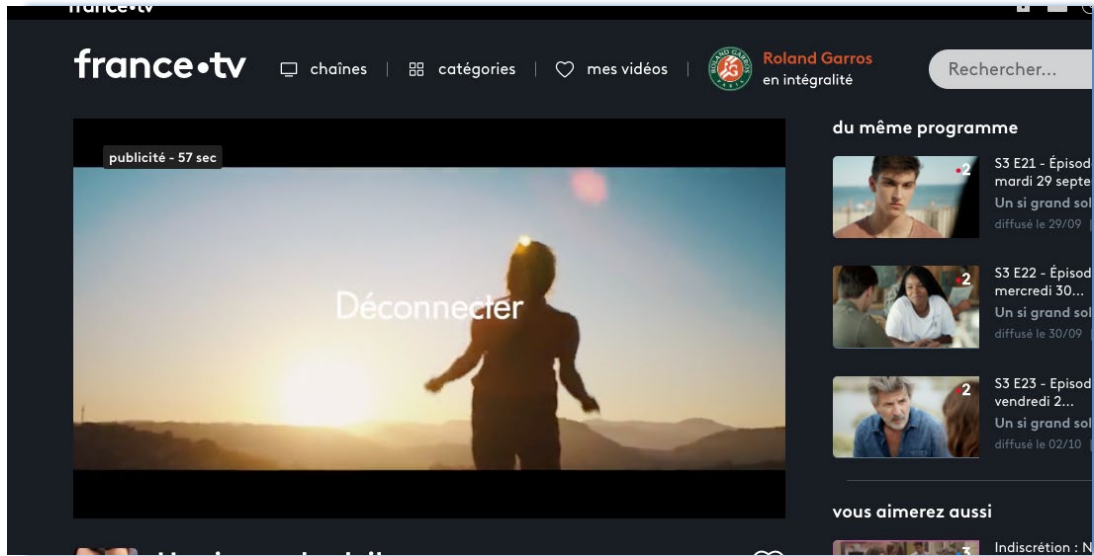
france•tv

france•tv chaînes | catégories | mes vidéos | Roland Garros en intégralité Rechercher...

publicité - 57 sec

Déconnecter

du même programme

S3 E21 - Épisod mardi 29 septe
Un si grand sol
diffusé le 29/09

S3 E22 - Épisod mercredi 30...
Un si grand sol
diffusé le 30/09

S3 E23 - Episod vendredi 2...
Un si grand sol
diffusé le 02/10

vous aimerez aussi

Indiscrétion : N

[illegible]